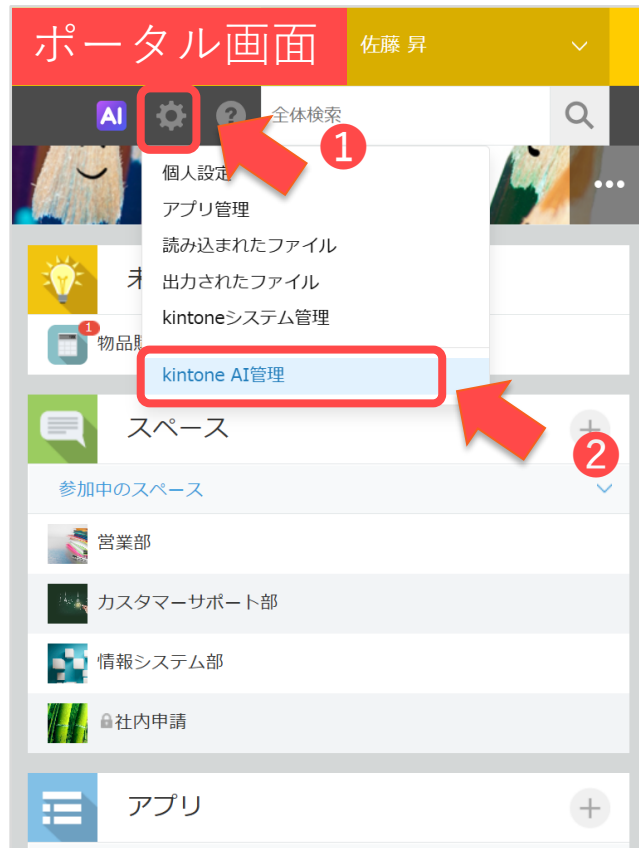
ポータル画面

佐藤 昇

AI

全体検索

1

個人設定

アプリ管理

読み込まれたファイル

出力されたファイル

kintoneシステム管理

kintone AI管理

2

オ

1

物品

スペース

参加中のスペース

営業部

カスタマーサポート部

情報システム部

社内申請

アプリ